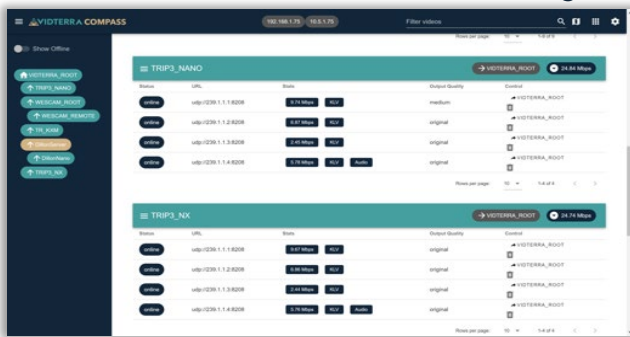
VIDTERRA COMPASS

192.168.1.75 10.5.1.75

Filter videos

Show Offline

VIDTERRA_ROOT
TRIP3_NANO
WESCAM_ROOT
WESCAM_REMOTE
TR_KXM
DillonServer
DillonNano
TRIP3_NX

Rows per page: 10 1-4 of 4

TRIP3_NANO

→ VIDTERRA_ROOT 24.84 Mbps

| Status | URL | Stats | Output Quality | Control |
|---|---|---|---|---|
| online | udp://239.1.1.1:8208 | 5.74 Mbps KLV | medium | VIDTERRA_ROOT |
| online | udp://239.1.1.2:8208 | 6.87 Mbps KLV | original | VIDTERRA_ROOT |
| online | udp://239.1.1.3:8208 | 2.45 Mbps KLV | original | VIDTERRA_ROOT |
| online | udp://239.1.1.4:8208 | 5.78 Mbps KLV Audio | original | VIDTERRA_ROOT |

Rows per page: 10 1-4 of 4

TRIP3_NX

→ VIDTERRA_ROOT 24.74 Mbps

| Status | URL | Stats | Output Quality | Control |
|---|---|---|---|---|
| online | udp://239.1.1.1:8208 | 6.67 Mbps KLV | original | VIDTERRA_ROOT |
| online | udp://239.1.1.2:8208 | 6.86 Mbps KLV | original | VIDTERRA_ROOT |
| online | udp://239.1.1.3:8208 | 2.44 Mbps KLV | original | VIDTERRA_ROOT |
| online | udp://239.1.1.4:8208 | 5.76 Mbps KLV Audio | original | VIDTERRA_ROOT |

Rows per page: 10 1-4 of 4